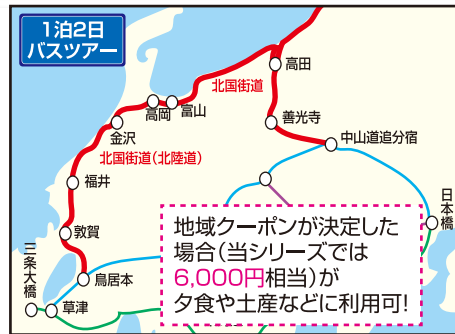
1泊2日
バスツアー

高田
北国街道
高岡 富山
善光寺
金沢
中山道追分宿
北国街道(北陸道)
福井
日本橋
敦賀
三条大橋
鳥居本
草津

地域クーポンが決定した場合(当シリーズでは6,000円相当)が夕食や土産などに利用可!